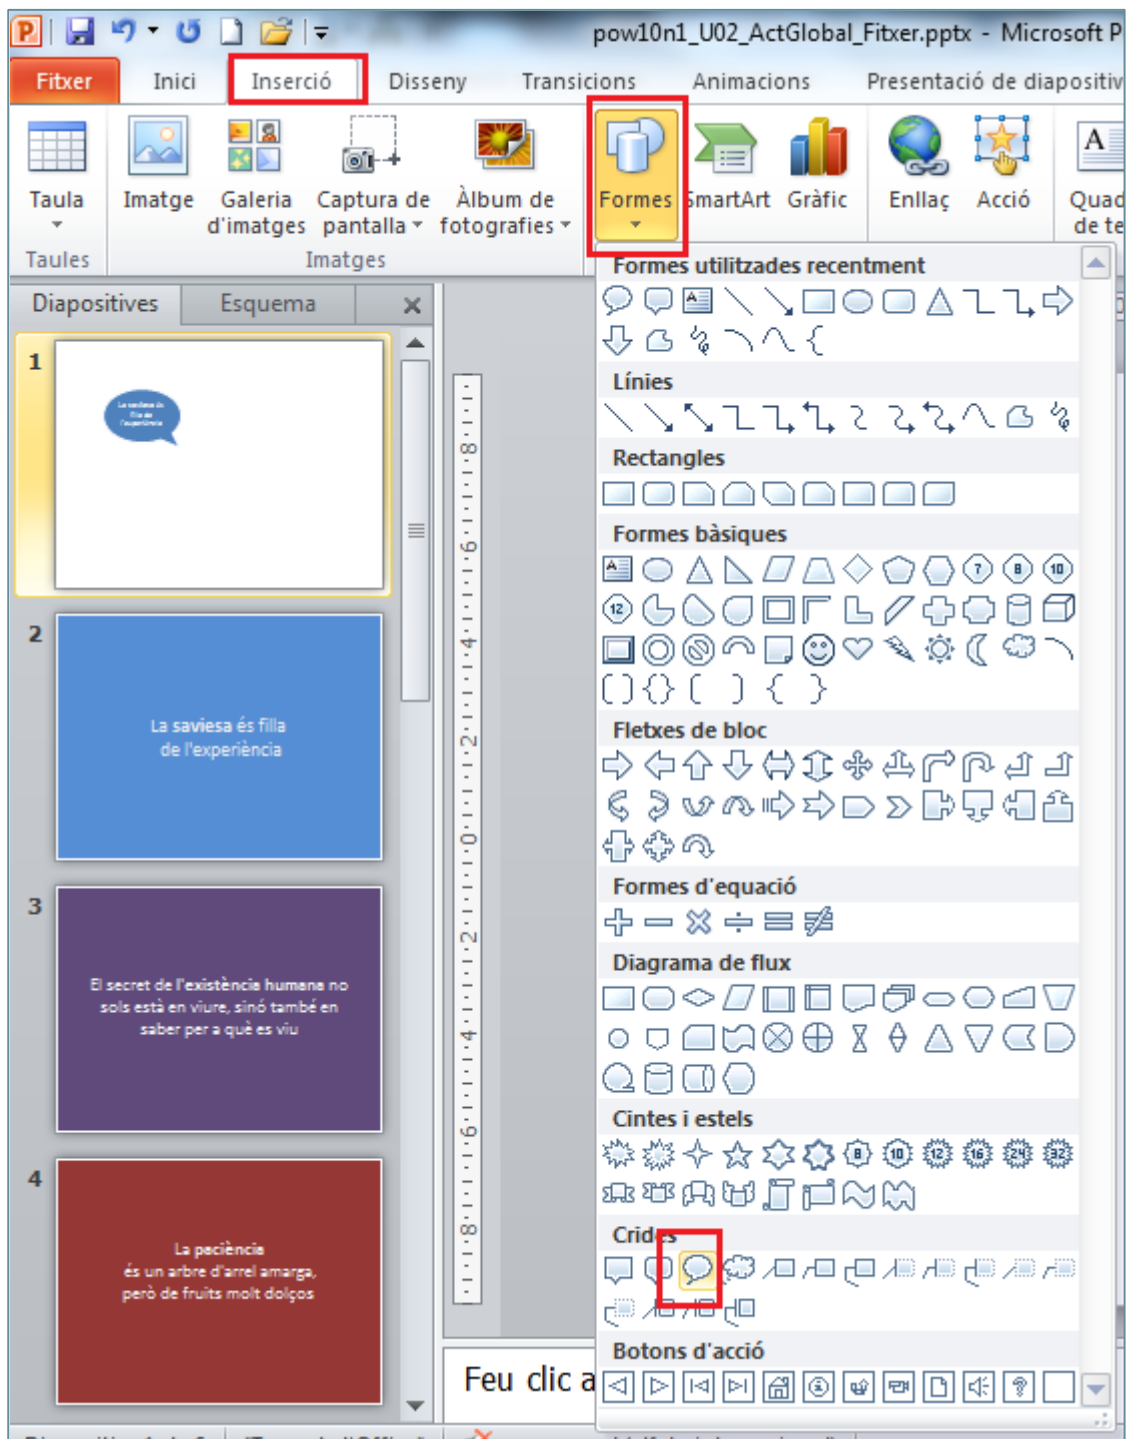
pow10n1_U02_ActGlobal_Fitxer.pptx - Microsoft P

Fitxer Inici Inserció Disseny Transicions Animacions Presentació de diapositiv

Taula
Taules
Imatge Galeria d'imatges Captura de pantalla Àlbum de fotografies
Imatges
Formes SmartArt Gràfic Enllaç Acció Quad de te

Diapositives Esquema

1
2
La saviesa és filla de l'experiència
3
El secret de l'existència humana no sols està en viure, sinó també en saber per a què es viu
4
La paciència és un arbre d'arrel amarga, però de fruits molt dolços

Formes utilitzades recentment
Línies
Rectangles
Formes bàsiques
Fletxes de bloc
Formes d'equació
Diagrama de flux
Cintes i estels
Crid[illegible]s
Botons d'acció

Feu clic a